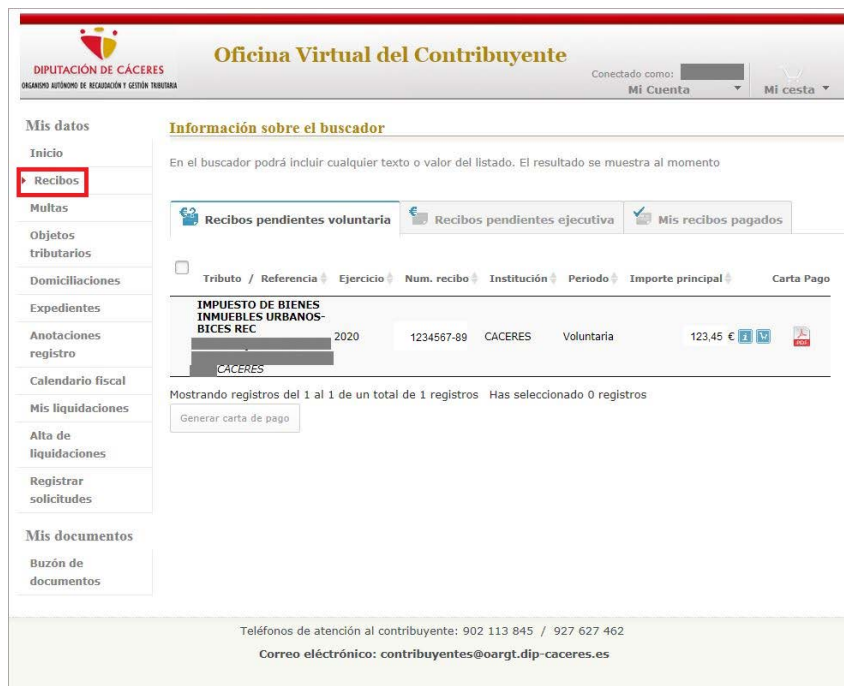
DIPUTACIÓN DE CÁCERES
ORGANISMO AUTÓNOMO DE RECAUDACIÓN Y GESTIÓN TRIBUTARIA

Oficina Virtual del Contribuyente

Conectado como: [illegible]
Mi Cuenta
Mi cesta

Mis datos
Inicio
Recibos
Multas
Objetos tributarios
Domiciliaciones
Expedientes
Anotaciones registro
Calendario fiscal
Mis liquidaciones
Alta de liquidaciones
Registrar solicitudes

Mis documentos
Buzón de documentos

Información sobre el buscador

En el buscador podrá incluir cualquier texto o valor del listado. El resultado se muestra al momento

Recibos pendientes voluntaria | Recibos pendientes ejecutiva | Mis recibos pagados

| Tributo / Referencia | Ejercicio | Num. recibo | Institución | Periodo | Importe principal | Carta Pago |
|---|---|---|---|---|---|---|
| IMPUESTO DE BIENES INMUEBLES URBANOS-BICES REC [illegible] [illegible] CACERES | 2020 | 1234567-89 | CACERES | Voluntaria | 123,45 € | |

Mostrando registros del 1 al 1 de un total de 1 registros Has seleccionado 0 registros

Generar carta de pago

Teléfonos de atención al contribuyente: 902 113 845 / 927 627 462
Correo electrónico: contribuyentes@oargt.dip-caceres.es